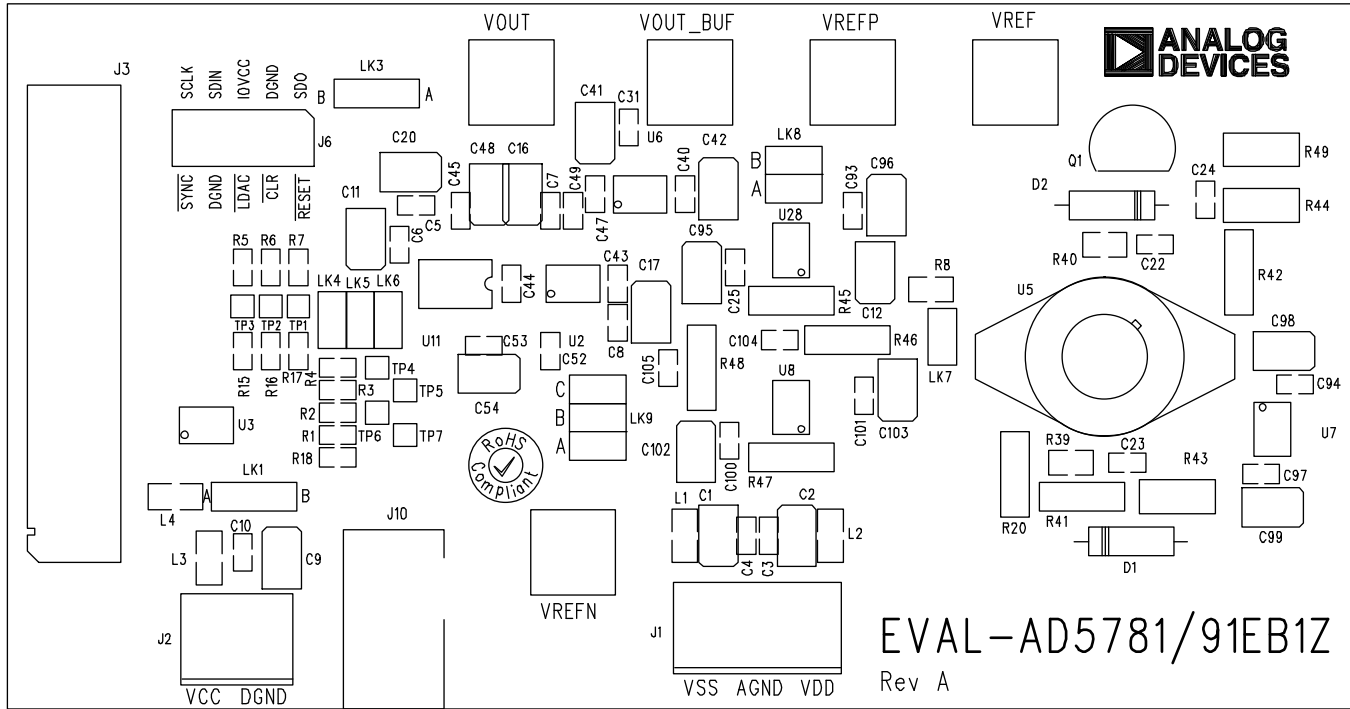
VOUT
VOUT_BUF
VREFP
VREF
ANALOG DEVICES
J3
SCLK SDIN IOVCC DGND SDO
LK3
B A
J6
$\overline{SYNC}$ DGND $\overline{LDAC}$ $\overline{CLR}$ $\overline{RESET}$
C20
C48 C16
C41 C31
U6
C42
LK8
B
A
C96
Q1
R49
C24
D2
R44
C11
C45
C5
C6
C7 C49
C47
C40
C93
R5 R6 R7
C95
U28
R40
C22
R42
LK4 LK5 LK6
C44
C43
C17
C25
R45
C12
R8
U5
TP3 TP2 TP1
U11
C8
C104
R46
C98
C53
U2
C52
R48
LK7
R15 R16 R17
R4
TP4
R3
TP5
C54
C105
U8
C94
R2
C
B
LK9
A
C101
C103
U3
R1
TP6
TP7
RoHS Compliant
C102
C100
R47
U7
R18
R39
C23
R43
LK1
A
B
C97
L4
L1 C1
C2
L2
R41
C10
J10
R20
C99
L3
C9
C4 C3
D1
J2
VREFN
J1
EVAL-AD5781/91EB1Z
VCC DGND
VSS AGND VDD
Rev A